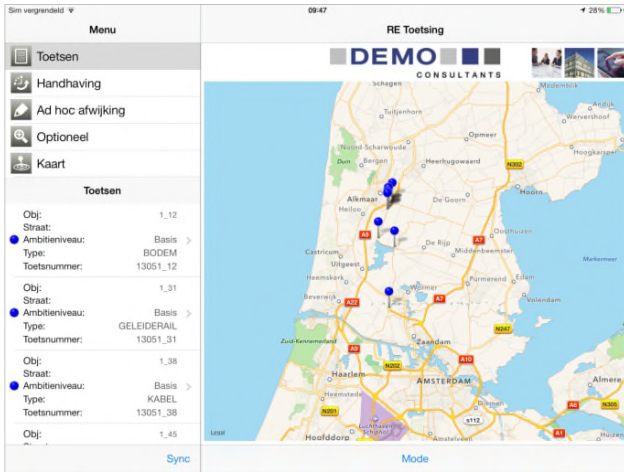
Sim vergrendeld
09:47
28%
Menu
RE Toetsing
Toetsen
Handhaving
Ad hoc afwijking
Optioneel
Kaart
Toetsen
Obj: 1_12
Straat:
Ambitieniveau: Basis
Type: BODEM
Toetsnummer: 13051_12
Obj: 1_31
Straat:
Ambitieniveau: Basis
Type: GELEIDERAIL
Toetsnummer: 13051_31
Obj: 1_38
Straat:
Ambitieniveau: Basis
Type: KABEL
Toetsnummer: 13051_38
Obj: 1_45
Sync
DEMO
CONSULTANTS
Schagen
Tuitjenhorn
Medemblik
Wervershoof
Hoogkarspel
Dirkshorn
Bergen
Heerhugowaard
N302
Alkmaar
De Goorn
Heiloo
Egmond
A9
A7
Castricum
De Rijp
Middenbeemster
Uitgeest
Heemskerk
Purmerend
Markermeer
Beverwijk
A22
Wormer
A7
Volendam
Zuid-Kennemerland
A9
N247
Zaandam
A10
Haarlem
N202
AMSTERDAM
Almere
Heemstede
N201
A5
s112
A1
Hoofddorp
Luchthaven Schiphol
Legal
Mode